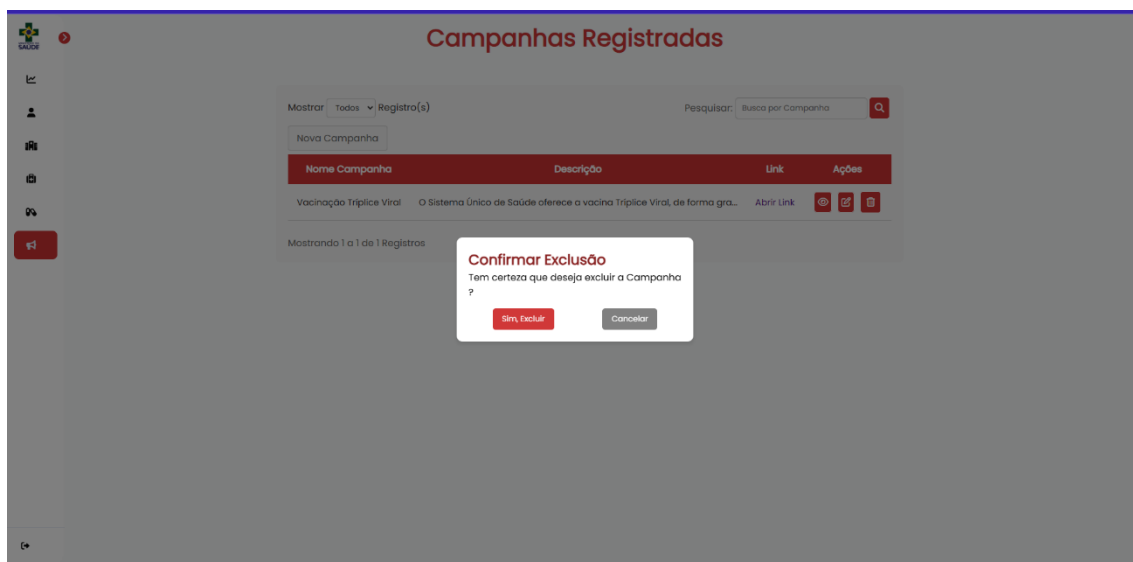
SAÚDE

Campanhas Registradas

Mostrar Todos Registro(s)

Pesquisar: Busca por Campanha

Nova Campanha

| Nome Campanha | Descrição | Link | Ações |
|---|---|---|---|
| Vacinação Tríplice Viral | O Sistema Único de Saúde oferece a vacina Tríplice Viral, de forma gra... | Abrir Link | |

Mostrando 1 a 1 de 1 Registros

Confirmar Exclusão

Tem certeza que deseja excluir a Campanha ?

Sim, Excluir

Cancelar